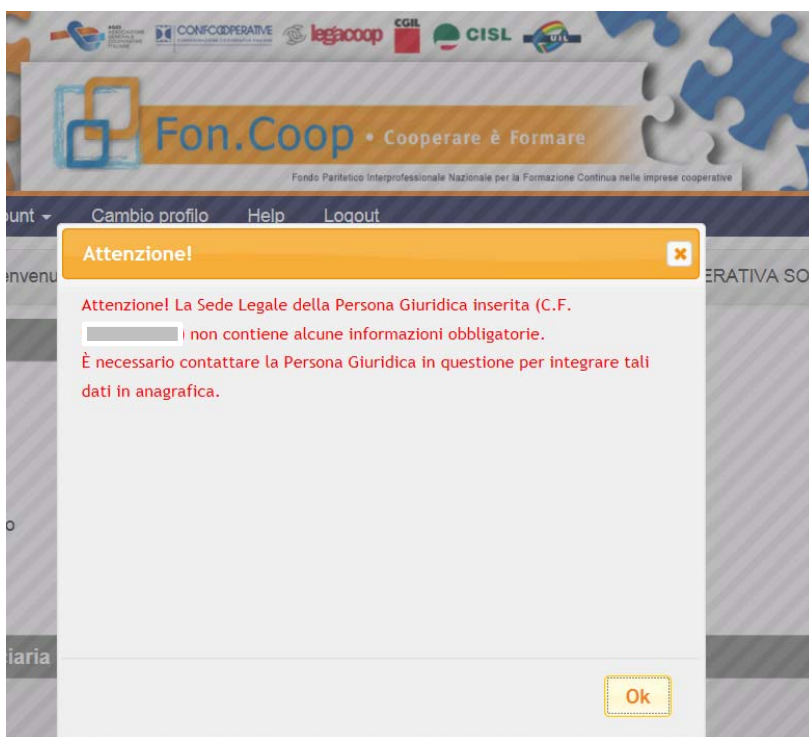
CONFCOOPERATIVE legacoop CGIL CISL UIL

Fon.Coop • Cooperare è Formare

Fondo Paritetico Interprofessionale Nazionale per la Formazione Continua nelle imprese cooperative

ount ▾ Cambio profilo Help Logout

envenu ERATIVA SO

Attenzione! ×

Attenzione! La Sede Legale della Persona Giuridica inserita (C.F. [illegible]) non contiene alcune informazioni obbligatorie.
È necessario contattare la Persona Giuridica in questione per integrare tali dati in anagrafica.

o

iaria

Ok